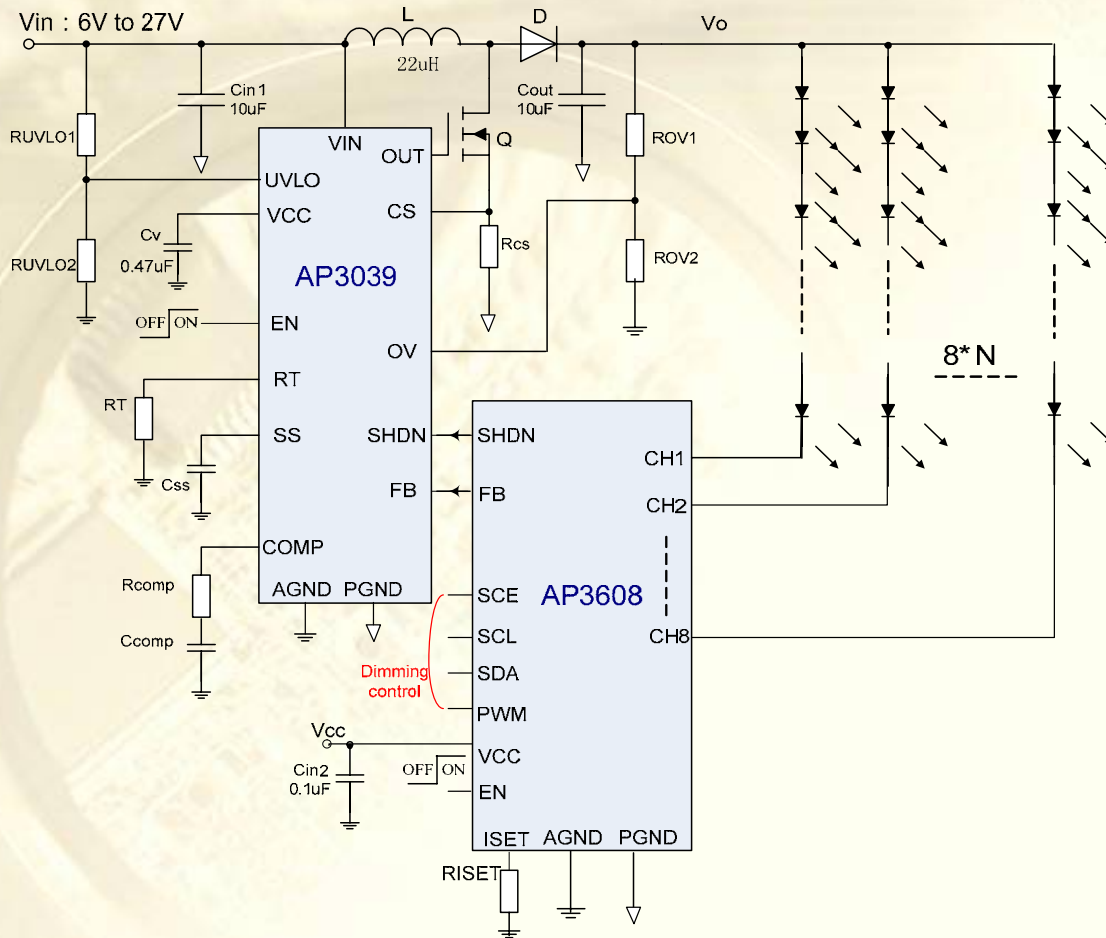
Vin : 6V to 27V
L
22uH
D
Vo
Cin1
10uF
Cout
10uF
RUVLO1
VIN
OUT
Q
ROV1
UVLO
VCC
CS
Cv
0.47uF
Rcs
RUVLO2
AP3039
ROV2
OFF ON
EN
OV
8* N
RT
RT
SS
SHDN
SHDN
Css
CH1
FB
FB
CH2
COMP
Rcomp
AGND
PGND
SCE
AP3608
Ccomp
SCL
CH8
Dimming control
SDA
PWM
Vcc
VCC
Cin2
0.1uF
OFF ON
EN
ISET
AGND
PGND
RISET